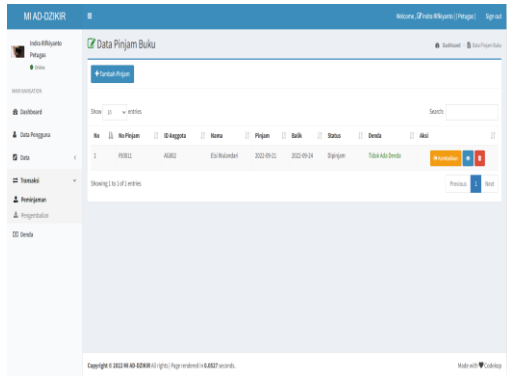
MI AD-DZIKIR

Welcome, Indra Rifkiyanto [ Petugas ] Sign out

Indra Rifkiyanto
Petugas
Online

MAIN NAVIGATION

Dashboard

Data Pengguna

Data

Transaksi

Peminjaman

Pengembalian

Denda

Data Pinjam Buku

Dashboard > Data Pinjam Buku

+ Tambah Pinjam

Show 10 entries

Search:

| No | No Pinjam | ID Anggota | Nama | Pinjam | Balik | Status | Denda | Aksi |
|---|---|---|---|---|---|---|---|---|
| 1 | PJ0011 | AG002 | Eka Wulandari | 2022-09-11 | 2022-09-24 | Dipinjam | Tidak Ada Denda | Kembalikan |

Showing 1 to 1 of 1 entries

Previous 1 Next

Copyright © 2022 MI AD-DZIKIR All rights | Page rendered in 0.0327 seconds.

Made with Codekop